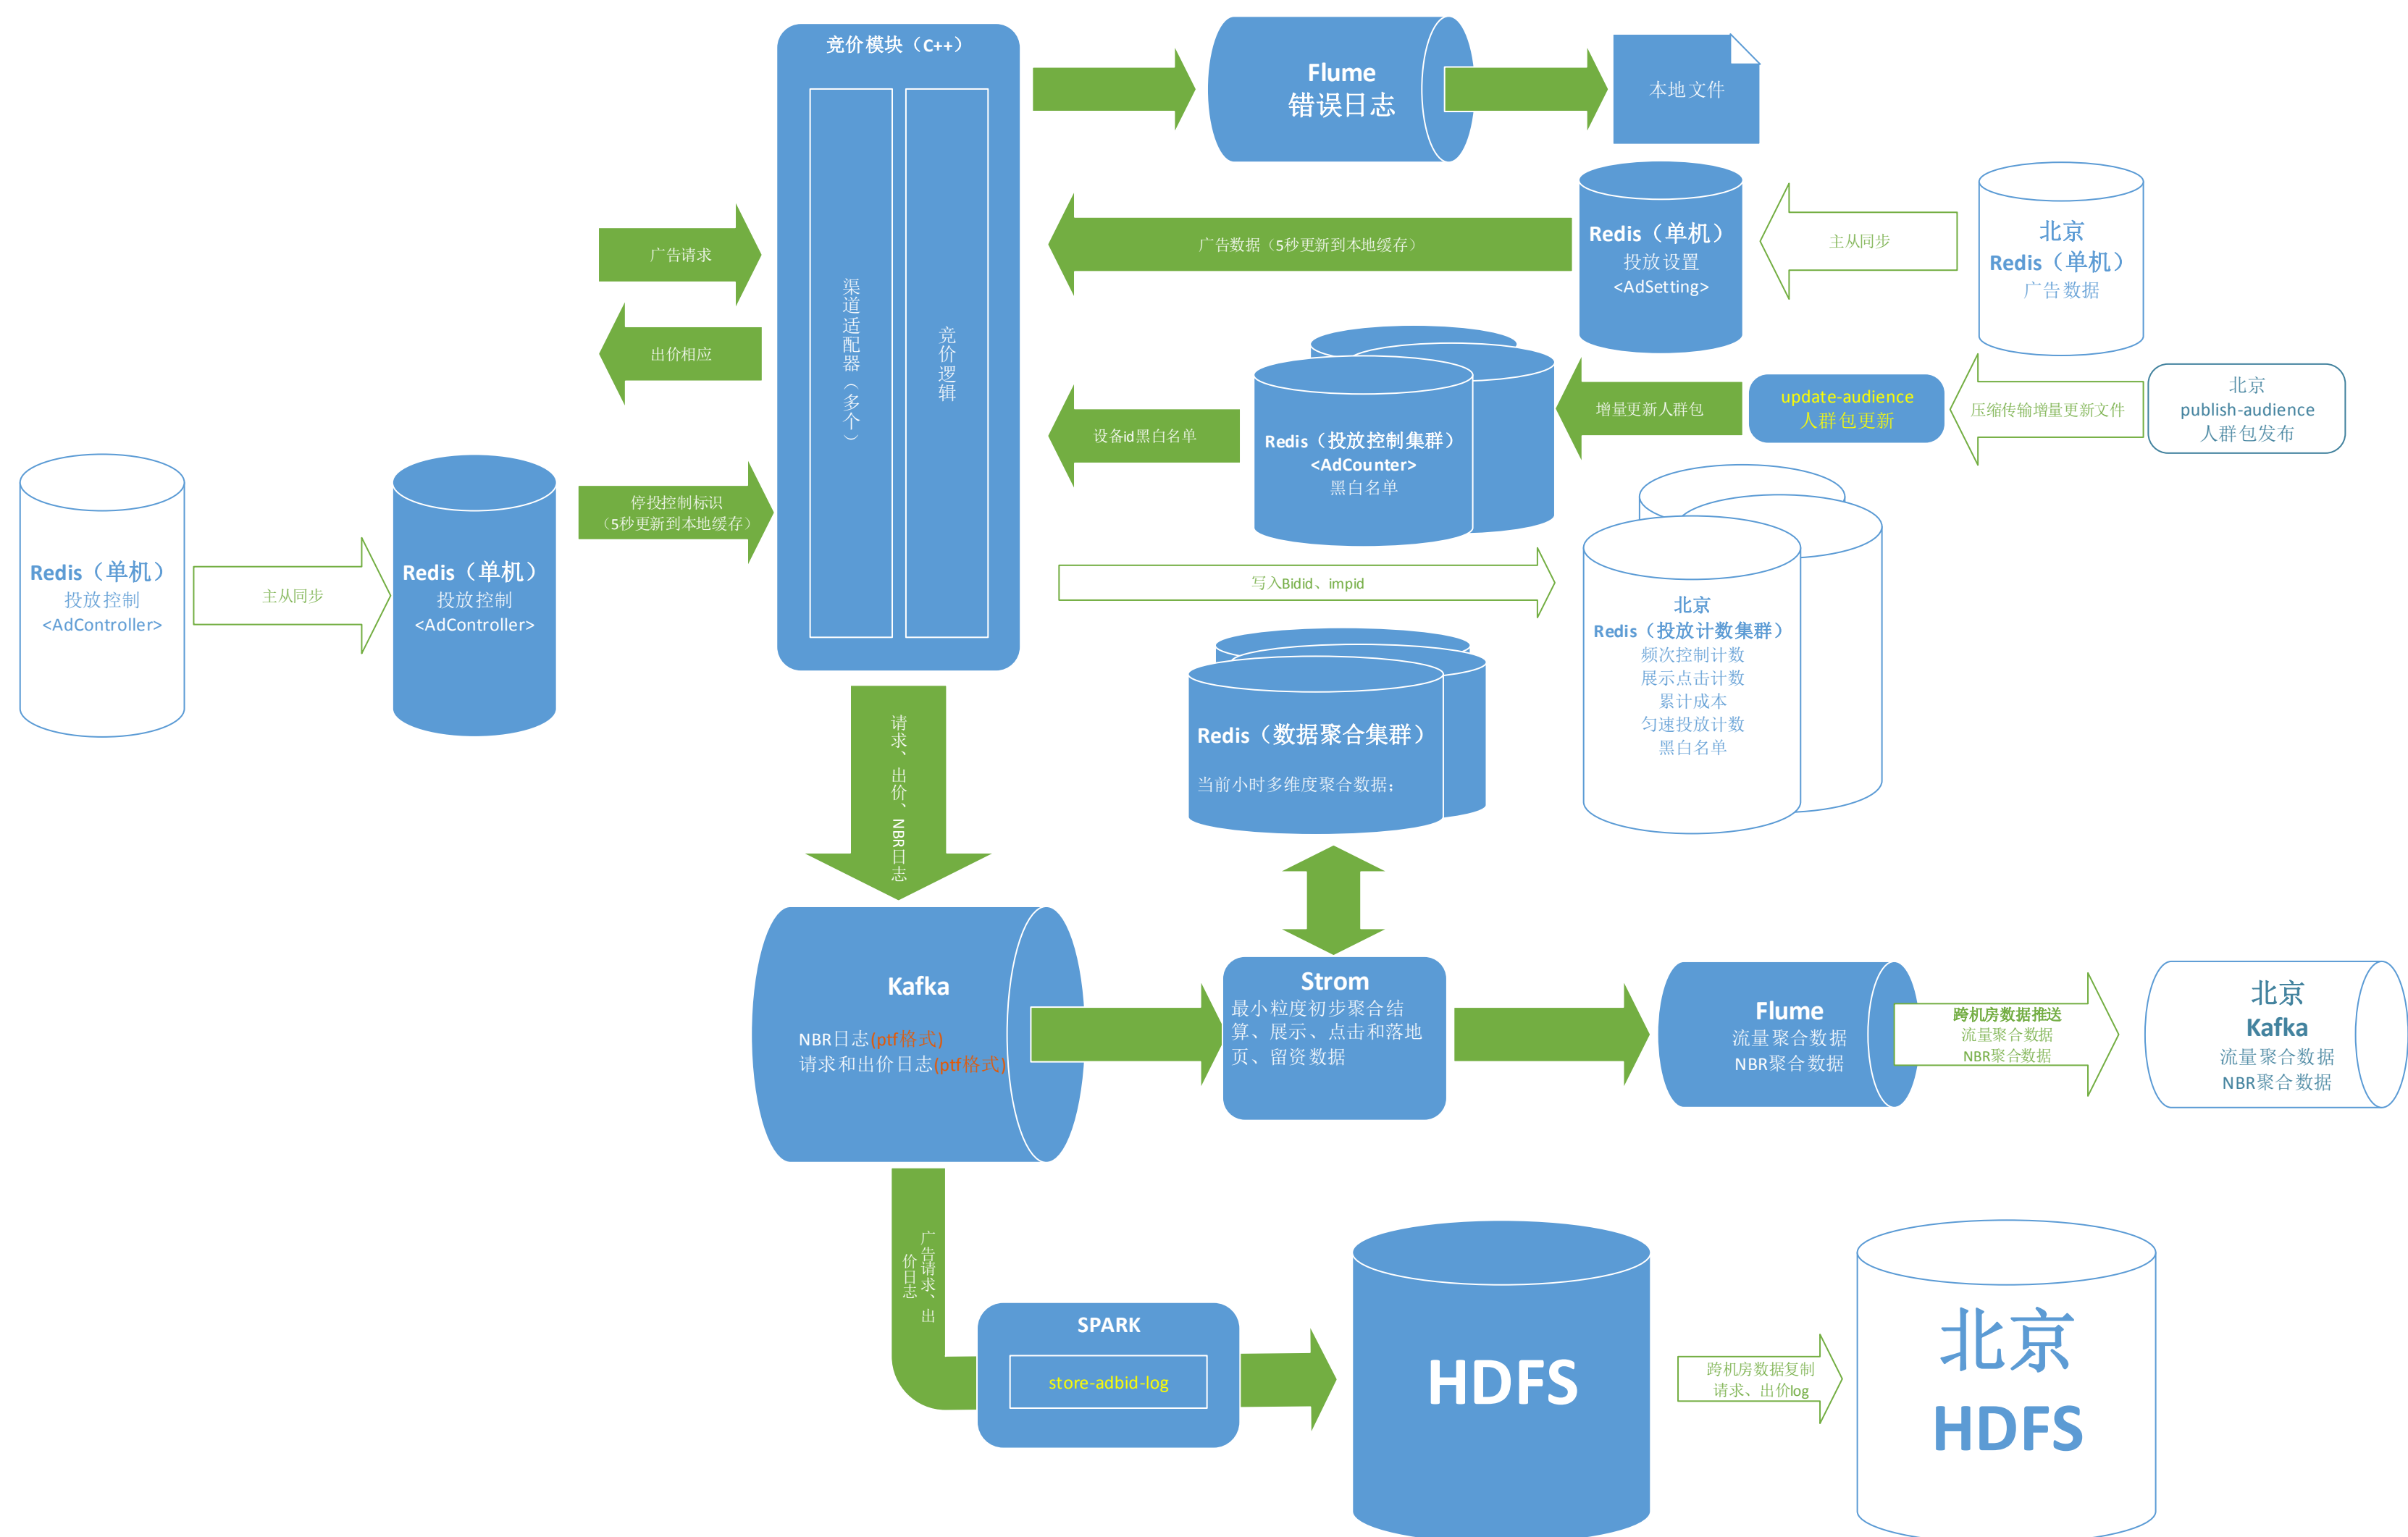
竞价模块（C++）

渠道适配器（多个）

竞价逻辑

Flume
错误日志

本地文件

广告请求

出价相应

广告数据（5秒更新到本地缓存）

Redis（单机）
投放设置
<AdSetting>

主从同步

北京
Redis（单机）
广告数据

设备id黑白名单

Redis（投放控制集群）
<AdCounter>
黑白名单

增量更新人群包

update-audience
人群包更新

压缩传输增量更新文件

北京
publish-audience
人群包发布

Redis（单机）
投放控制
<AdController>

主从同步

Redis（单机）
投放控制
<AdController>

停投控制标识
（5秒更新到本地缓存）

写入Bidid、impid

北京
Redis（投放计数集群）
频次控制计数
展示点击计数
累计成本
匀速投放计数
黑白名单

Redis（数据聚合集群）
当前小时多维度聚合数据：

请求、出价、NBR日志

Kafka
NBR日志(ptf格式)
请求和出价日志(ptf格式)

Strom
最小粒度初步聚合结算、展示、点击和落地页、留资数据

Flume
流量聚合数据
NBR聚合数据

跨机房数据推送
流量聚合数据
NBR聚合数据

北京
Kafka
流量聚合数据
NBR聚合数据

广告请求、出价日志

SPARK
store-adbid-log

HDFS

跨机房数据复制
请求、出价log

北京
HDFS